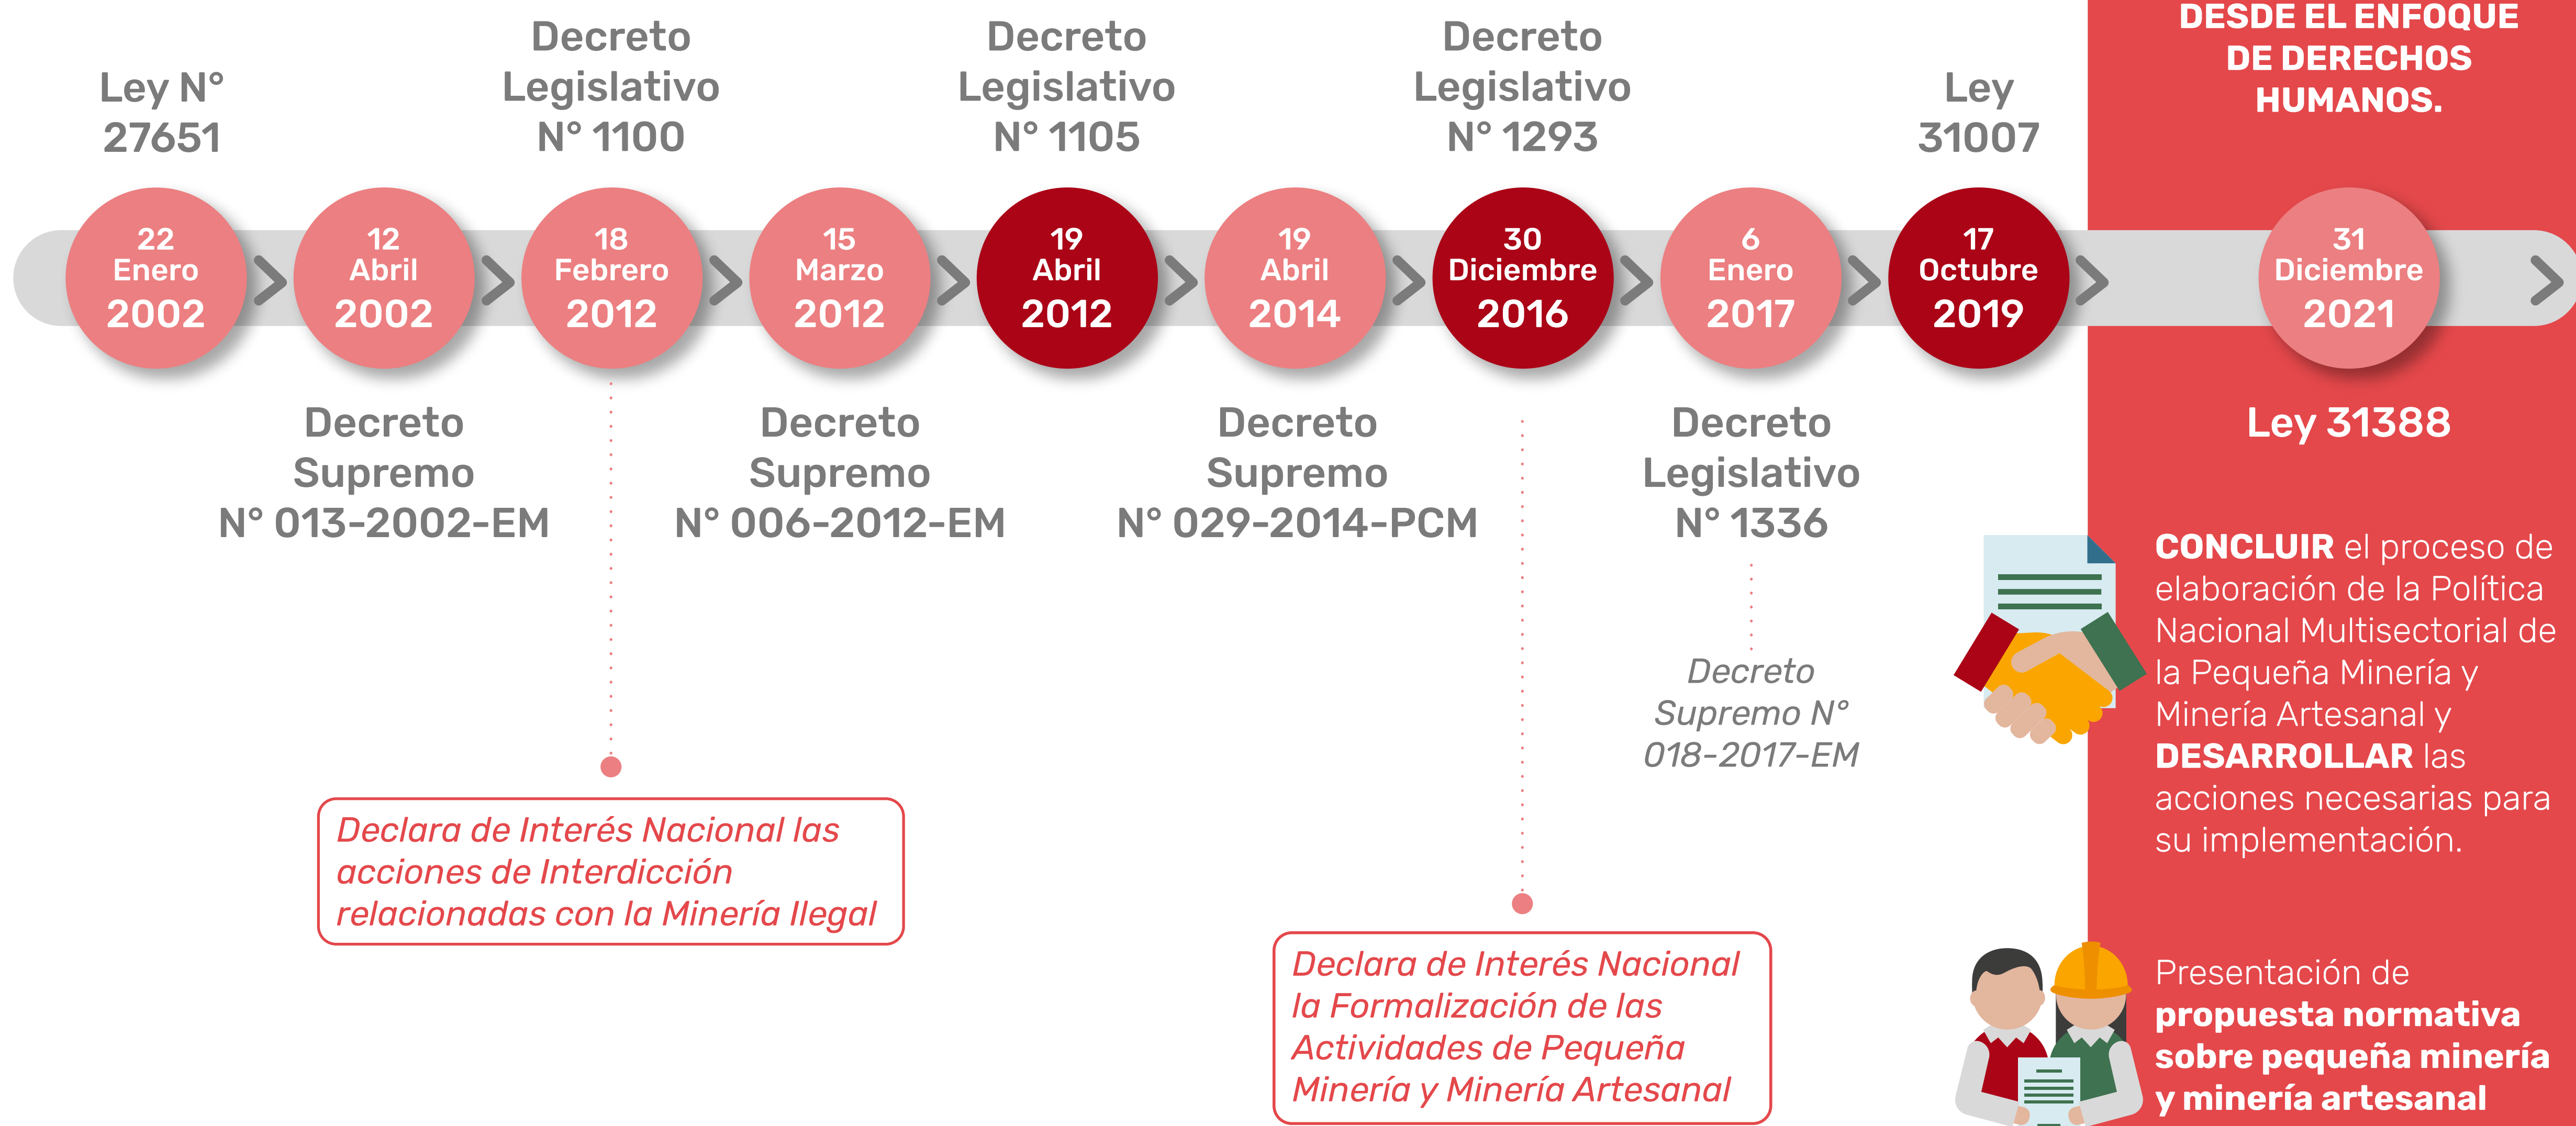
Ley N° 27651

Decreto Legislativo N° 1100

Decreto Legislativo N° 1105

Decreto Legislativo N° 1293

Ley 31007

DESDE EL ENFOQUE DE DERECHOS HUMANOS.

22 Enero 2002

12 Abril 2002

18 Febrero 2012

15 Marzo 2012

19 Abril 2012

19 Abril 2014

30 Diciembre 2016

6 Enero 2017

17 Octubre 2019

31 Diciembre 2021

Decreto Supremo N° 013-2002-EM

Decreto Supremo N° 006-2012-EM

Decreto Supremo N° 029-2014-PCM

Decreto Legislativo N° 1336

Ley 31388

Decreto Supremo N° 018-2017-EM

Declara de Interés Nacional las acciones de Interdicción relacionadas con la Minería Ilegal

Declara de Interés Nacional la Formalización de las Actividades de Pequeña Minería y Minería Artesanal

CONCLUIR el proceso de elaboración de la Política Nacional Multisectorial de la Pequeña Minería y Minería Artesanal y DESARROLLAR las acciones necesarias para su implementación.

Presentación de propuesta normativa sobre pequeña minería y minería artesanal